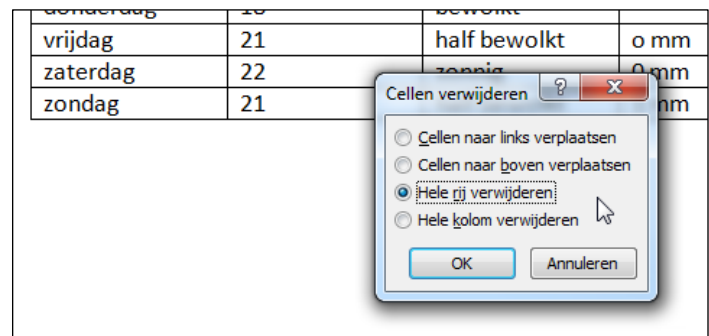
| donderdag | 18 | bewolkt | |
|---|---|---|---|
| vrijdag | 21 | half bewolkt | 0 mm |
| zaterdag | 22 | zonnig | 0 mm |
| zondag | 21 | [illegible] | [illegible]mm |

Cellen verwijderen ? X

Cellen naar links verplaatsen
Cellen naar boven verplaatsen
Hele rij verwijderen
Hele kolom verwijderen

OK Annuleren